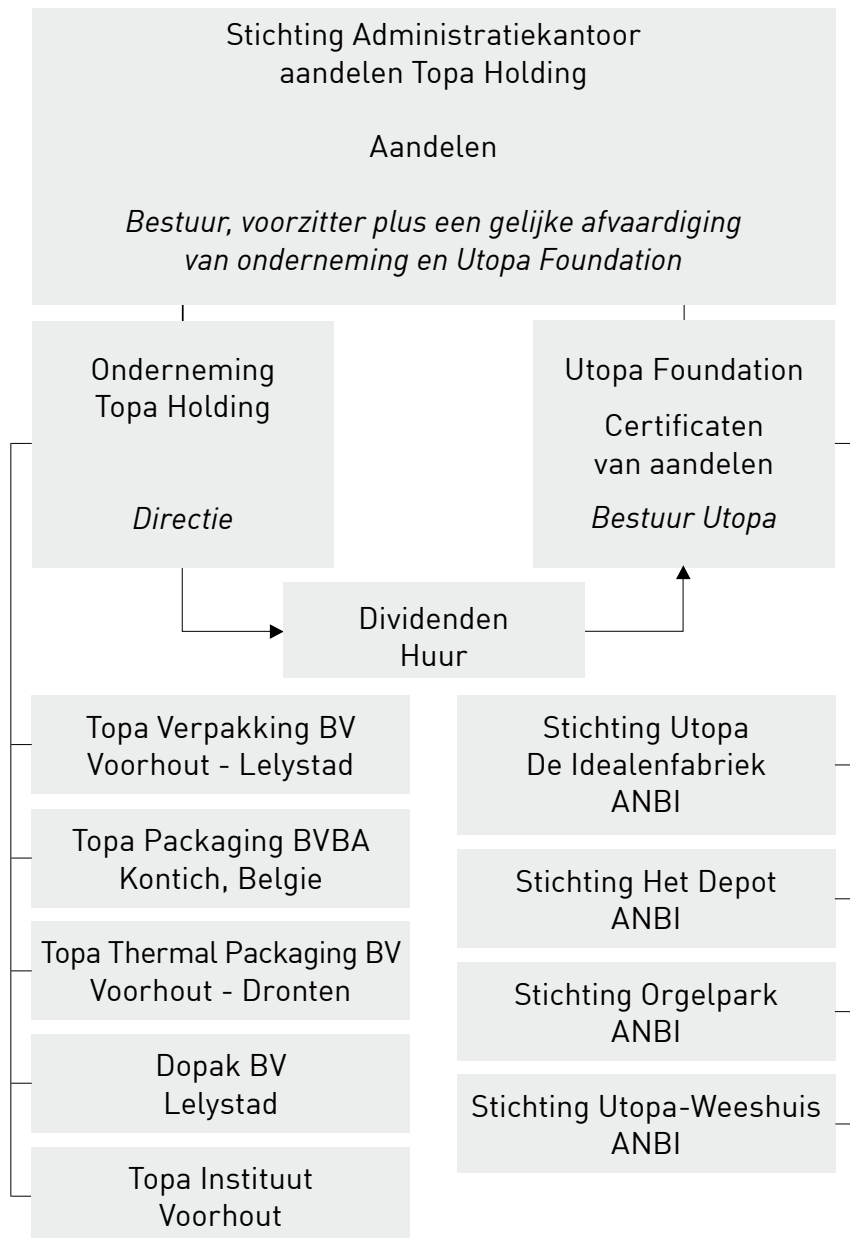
Stichting Administratiekantoor aandelen Topa Holding

Aandelen

*Bestuur, voorzitter plus een gelijke afvaardiging van onderneming en Utopa Foundation*

Onderneming Topa Holding

*Directie*

Utopa Foundation

Certificaten van aandelen

*Bestuur Utopa*

Dividenden
Huur

Topa Verpakking BV
Voorhout - Lelystad

Topa Packaging BVBA
Kontich, Belgie

Topa Thermal Packaging BV
Voorhout - Dronten

Dopak BV
Lelystad

Topa Instituut
Voorhout

Stichting Utopa
De Idealenfabriek
ANBI

Stichting Het Depot
ANBI

Stichting Orgelpark
ANBI

Stichting Utopa-Weeshuis
ANBI